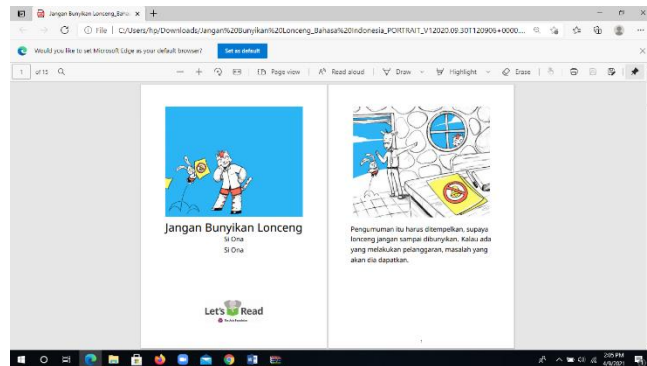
Jangan Bunyikan Lonceng_Bahas ×  +

File | C:/Users/hp/Downloads/Jangan%20Bunyikan%20Lonceng_Bahasa%20Indonesia_PORTRAIT_V12020.09.301120906+0000...

Would you like to set Microsoft Edge as your default browser?  Set as default

1 of 13  Page view  Read aloud  Draw  Highlight  Erase

Jangan Bunyikan Lonceng
Si Ona
Si Ona

Let's Read
The Asia Foundation

Pengumuman itu harus ditempelkan, supaya lonceng jangan sampai dibunyikan. Kalau ada yang melakukan pelanggaran, masalah yang akan dia dapatkan.

2:05 PM
4/8/2021